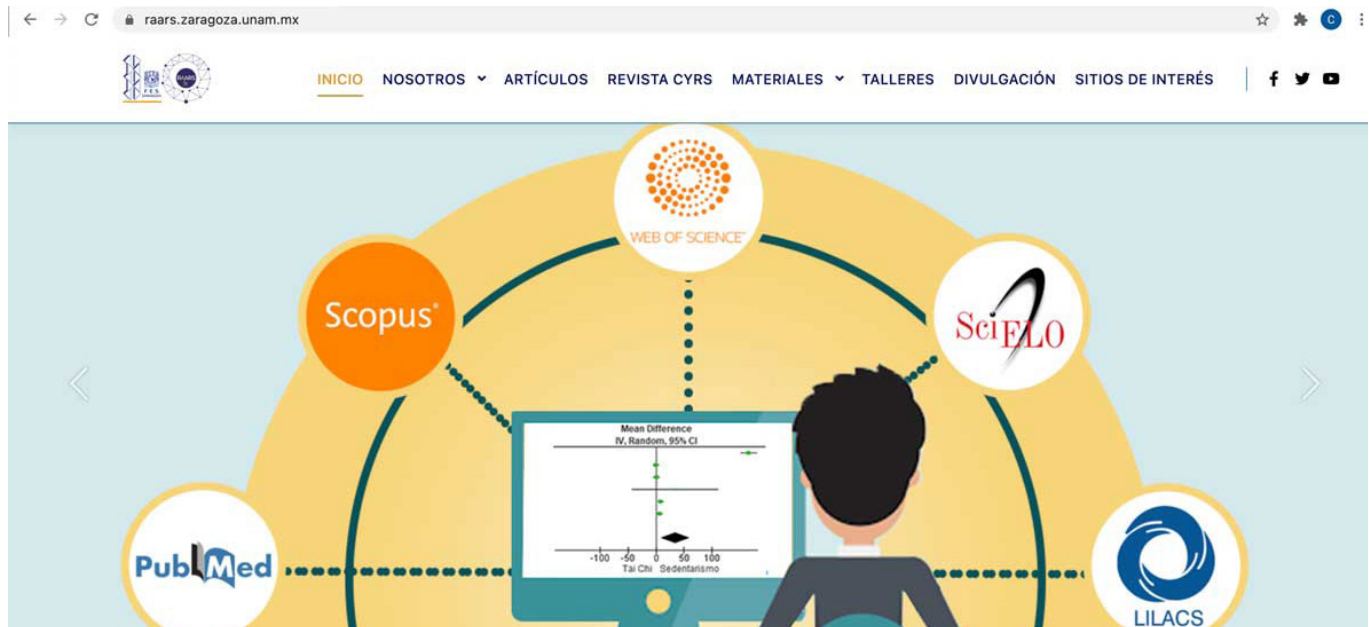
raars.zaragoza.unam.mx

INICIO NOSOTROS ARTÍCULOS REVISTA CYRS MATERIALES TALLERES DIVULGACIÓN SITIOS DE INTERÉS

WEB OF SCIENCE

Scopus

SciELO

Mean Difference
IV, Random, 95% CI

-100 -50 0 50 100
Tai Chi Sedentarismo

PubMed

LILACS